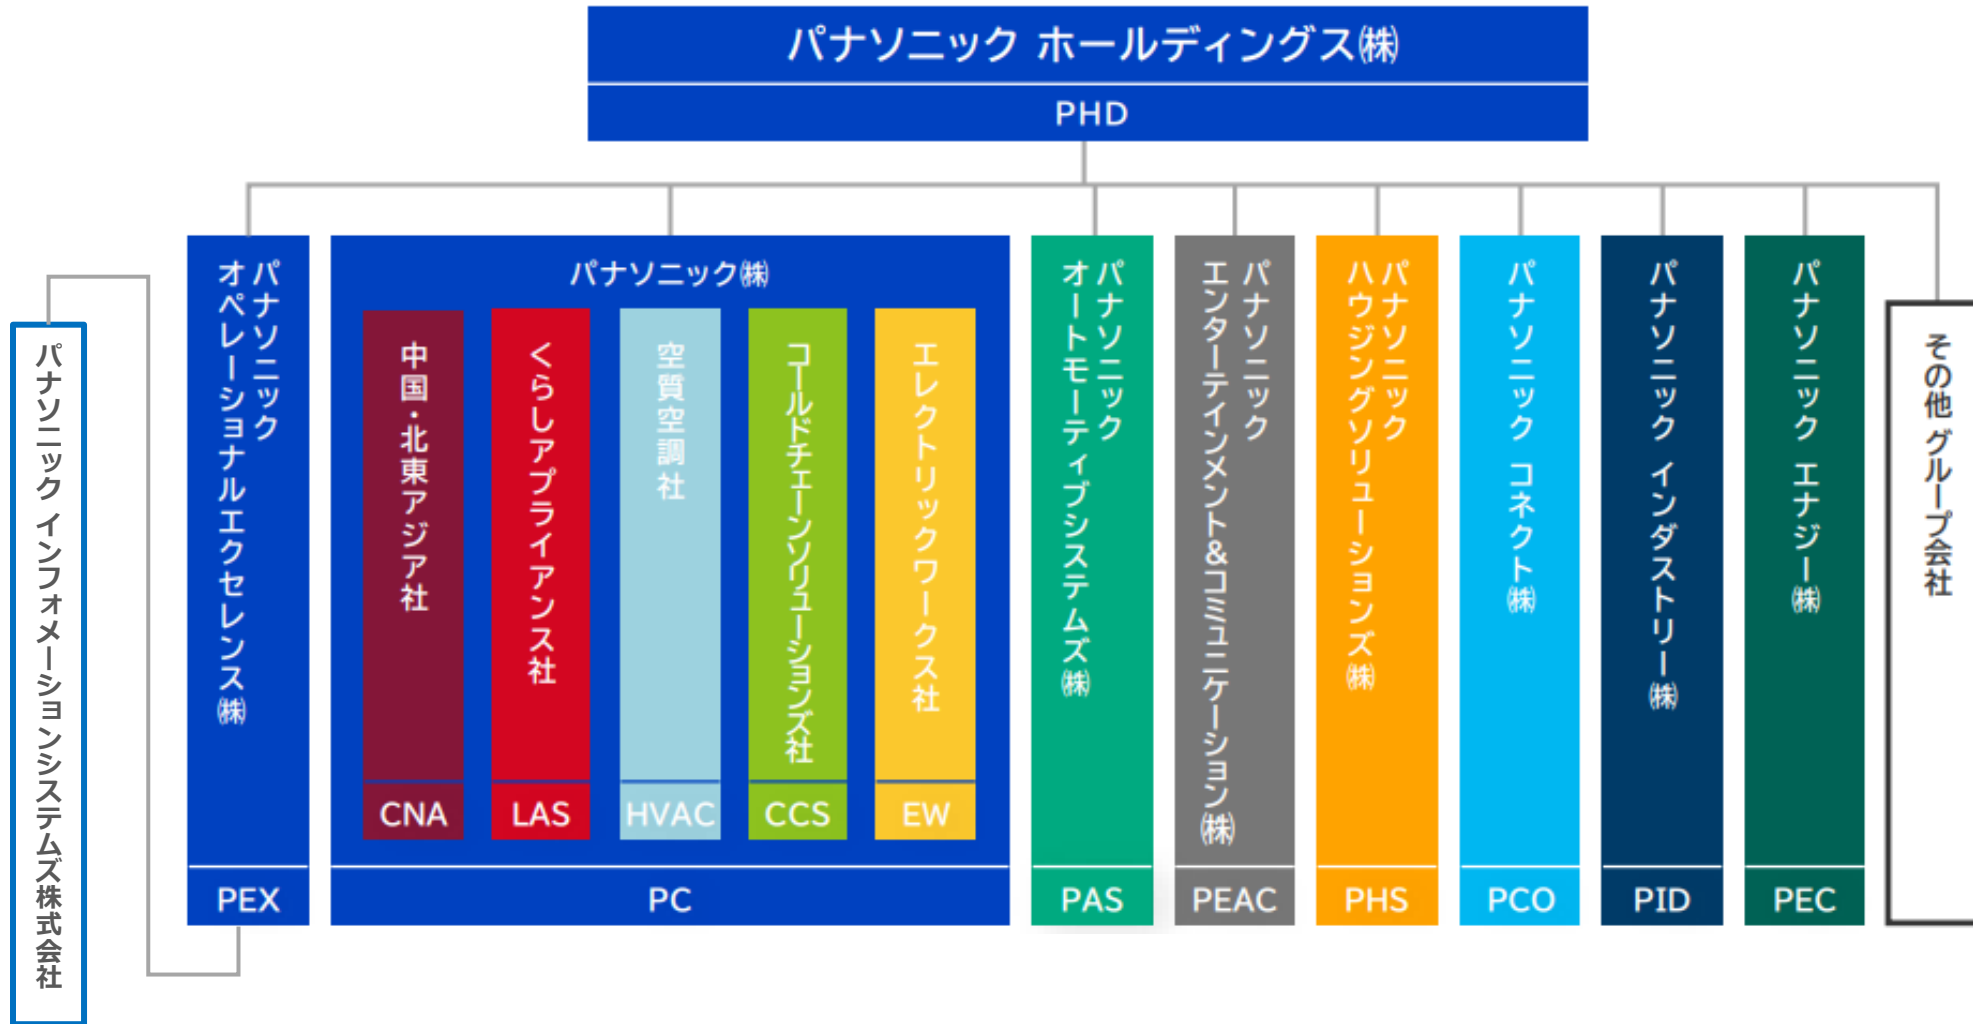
パナソニック ホールディングス㈱
PHD

パナソニック インフォメーションシステムズ株式会社

パナソニック オペレーショナルエクセレンス㈱
PEX

パナソニック㈱
中国・北東アジア社
CNA
くらしアプライアンス社
LAS
空質空調社
HVAC
コールドチェーンソリューションズ社
CCS
エレクトリックワークス社
EW
PC

パナソニック オートモーティブシステムズ㈱
PAS

パナソニック エンターテインメント&コミュニケーション㈱
PEAC

パナソニック ハウジングソリューションズ㈱
PHS

パナソニック コネクト㈱
PCO

パナソニック インダストリー㈱
PID

パナソニック エナジー㈱
PEC

その他 グループ会社